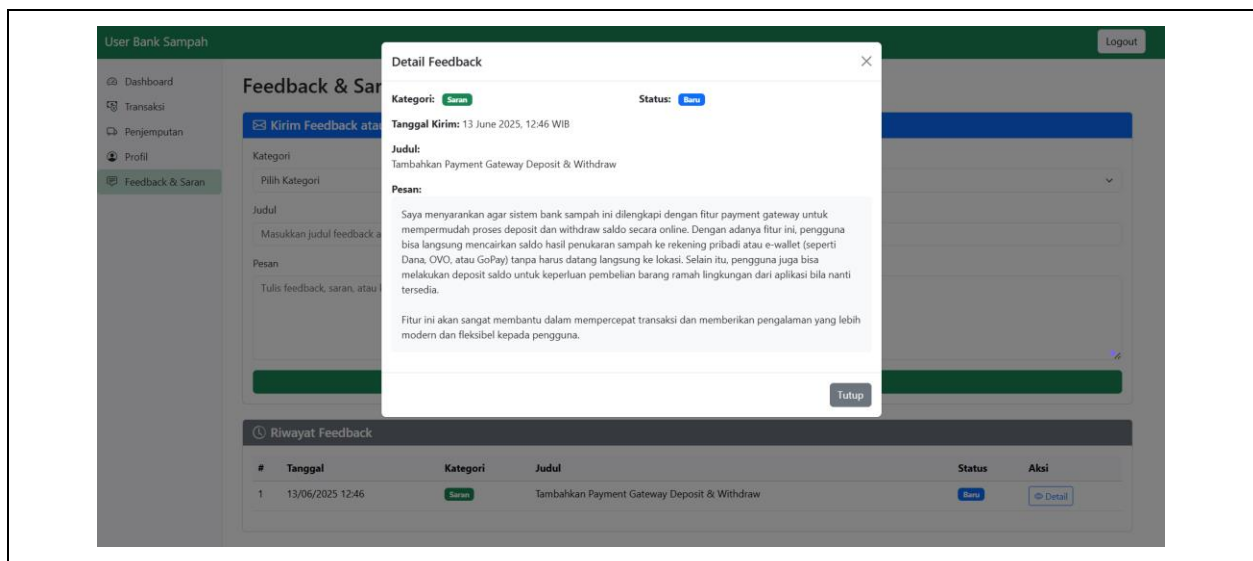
User Bank Sampah

Logout

Dashboard
Transaksi
Penjemputan
Profil
Feedback & Saran

Feedback & Sar

Kirim Feedback ata

Kategori
Pilih Kategori

Judul
Masukkan judul feedback a

Pesan
Tulis feedback, saran, atau

Detail Feedback

Kategori: Saran
Status: Baru

Tanggal Kirim: 13 June 2025, 12:46 WIB

Judul:
Tambahkan Payment Gateway Deposit & Withdraw

Pesan:

Saya menyarankan agar sistem bank sampah ini dilengkapi dengan fitur payment gateway untuk mempermudah proses deposit dan withdraw saldo secara online. Dengan adanya fitur ini, pengguna bisa langsung mencairkan saldo hasil penukaran sampah ke rekening pribadi atau e-wallet (seperti Dana, OVO, atau GoPay) tanpa harus datang langsung ke lokasi. Selain itu, pengguna juga bisa melakukan deposit saldo untuk keperluan pembelian barang ramah lingkungan dari aplikasi bila nanti tersedia.

Fitur ini akan sangat membantu dalam mempercepat transaksi dan memberikan pengalaman yang lebih modern dan fleksibel kepada pengguna.

Tutup

Riwayat Feedback

| # | Tanggal | Kategori | Judul | Status | Aksi |
|---|---|---|---|---|---|
| 1 | 13/06/2025 12:46 | Saran | Tambahkan Payment Gateway Deposit & Withdraw | Baru | Detail |